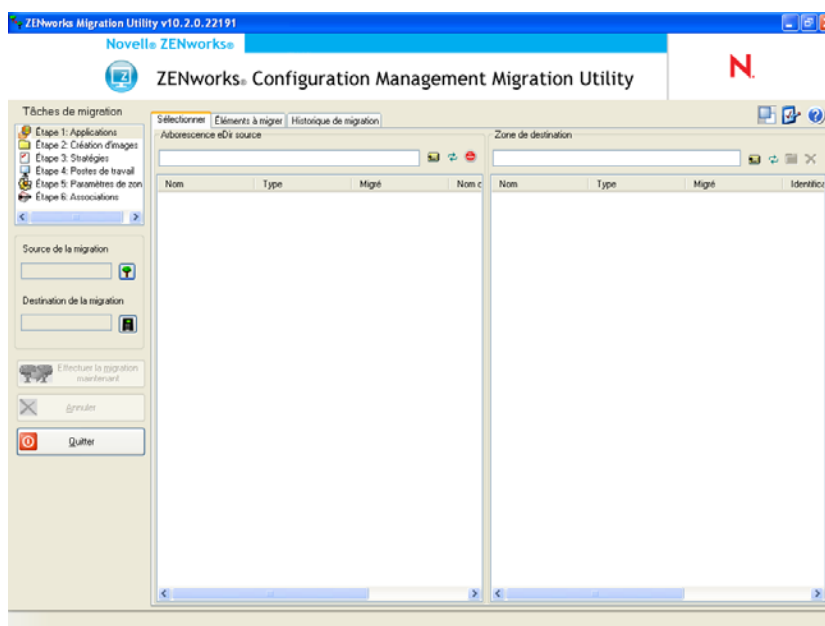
ZENworks Migration Utility v10.2.0.22191

Novell® ZENworks®

ZENworks® Configuration Management Migration Utility

N.

Tâches de migration

Étape 1: Applications
Étape 2: Création d'images
Étape 3: Stratégies
Étape 4: Postes de travail
Étape 5: Paramètres de zon
Étape 6: Associations

Source de la migration

Destination de la migration

Effectuer la migration maintenant

Annuler

Quitter

Sélectionner | Éléments à migrer | Historique de migration

Arborescence eDir source

| Nom | Type | Migré | Nom c |
|---|---|---|---|

Zone de destination

| Nom | Type | Migré | Identifica |
|---|---|---|---|